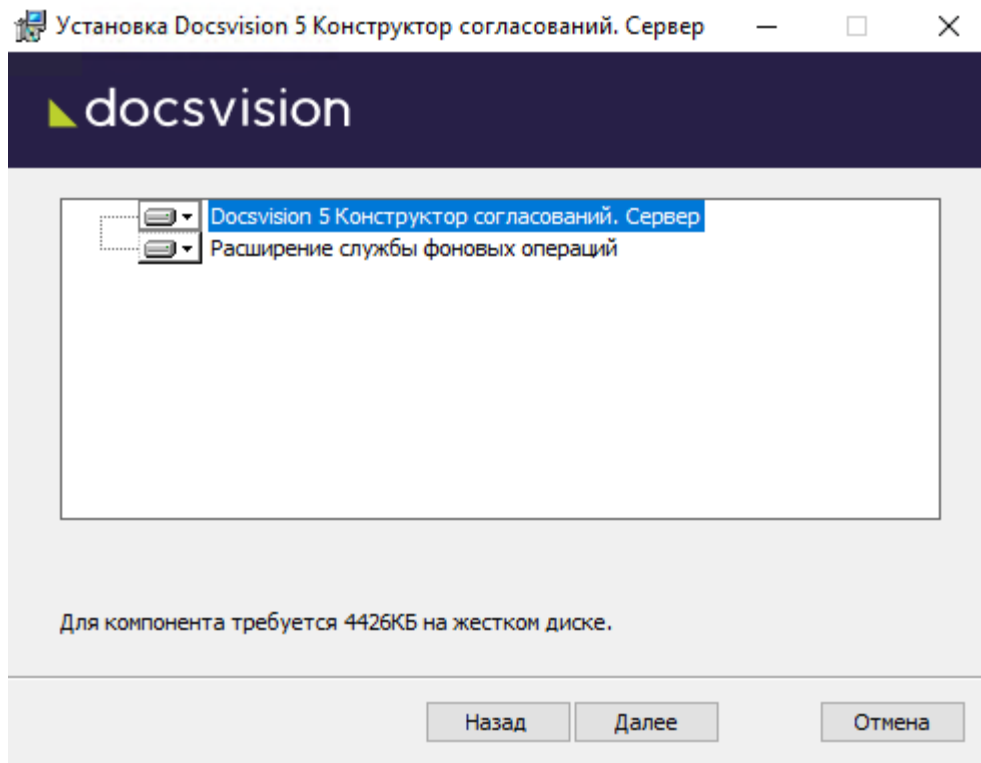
Установка Docsvision 5 Конструктор согласований. Сервер

docsvision

Docsvision 5 Конструктор согласований. Сервер
Расширение службы фоновых операций

Для компонента требуется 4426КБ на жестком диске.

Назад
Далее
Отмена